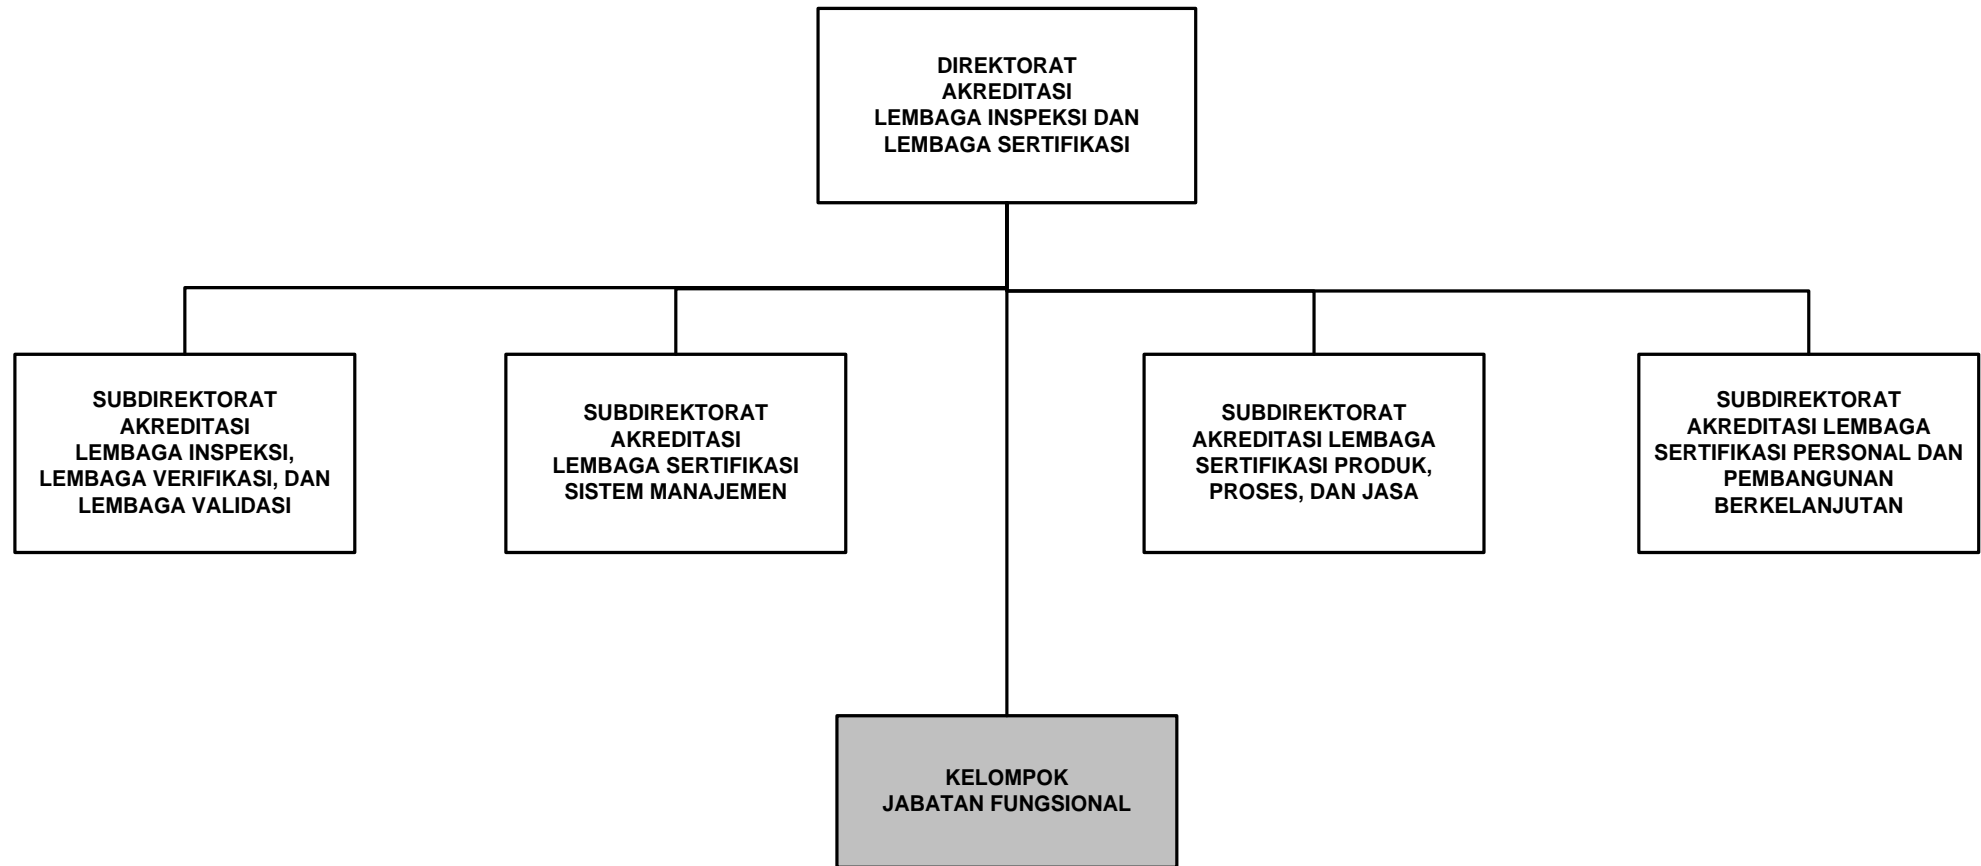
DIREKTORAT
AKREDITASI
LEMBAGA INSPEKSI DAN
LEMBAGA SERTIFIKASI

SUBDIREKTORAT
AKREDITASI
LEMBAGA INSPEKSI,
LEMBAGA VERIFIKASI, DAN
LEMBAGA VALIDASI

SUBDIREKTORAT
AKREDITASI
LEMBAGA SERTIFIKASI
SISTEM MANAJEMEN

SUBDIREKTORAT
AKREDITASI LEMBAGA
SERTIFIKASI PRODUK,
PROSES, DAN JASA

SUBDIREKTORAT
AKREDITASI LEMBAGA
SERTIFIKASI PERSONAL DAN
PEMBANGUNAN
BERKELANJUTAN

KELOMPOK
JABATAN FUNGSIONAL